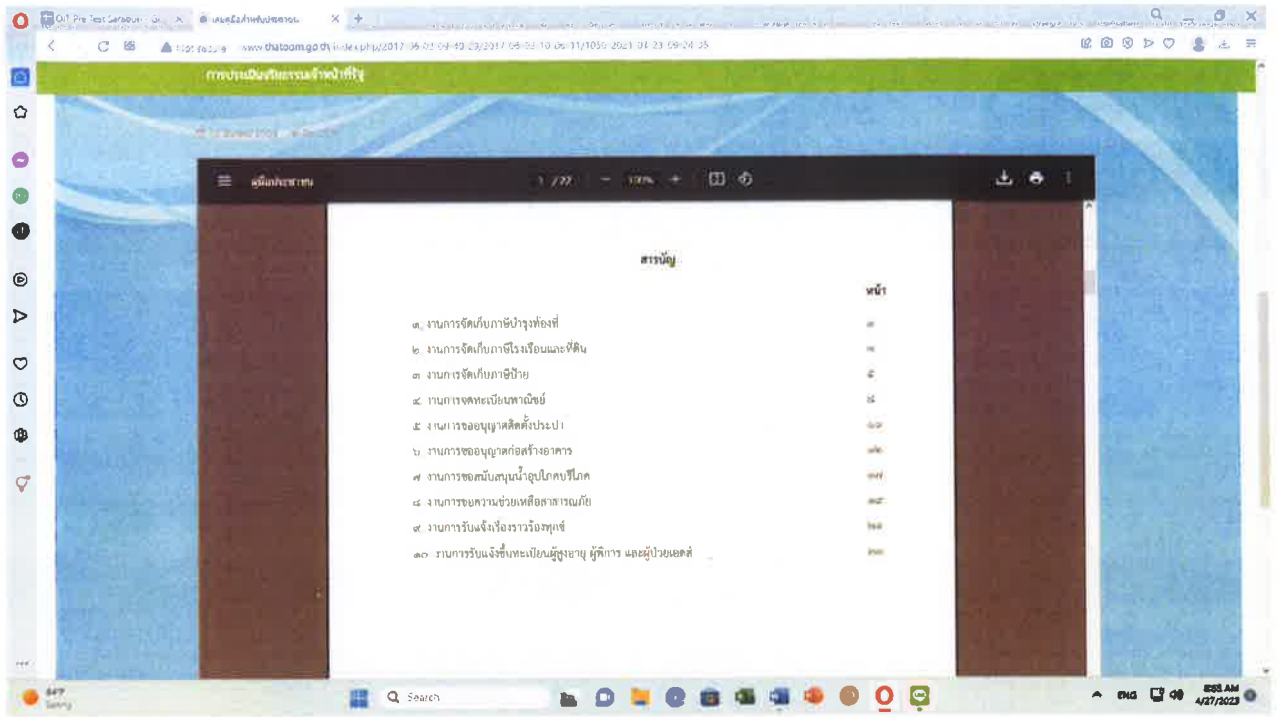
OIT Pre Test Saraburi ×
เล่มคู่มือสำหรับประชาชน ×
+

Not secure www.thatoom.go.th/index.php/2017-06-02-09-49-23/2017-06-02-10-06-11/1055-2021-04-23-09-24-35

การประเมินจริยธรรมเจ้าหน้าที่รัฐ

คู่มือประชาชน 1 / 22 100%

สารบัญ

หน้า

๑. งานการจัดเก็บภาษีบำรุงท้องที่ ๑
๒. งานการจัดเก็บภาษีโรงเรือนและที่ดิน ๓
๓. งานการจัดเก็บภาษีป้าย ๕
๔. งานการจดทะเบียนพาณิชย์ ๘
๕. งานการขออนุญาตติดตั้งประปา ๑๐
๖. งานการขออนุญาตก่อสร้างอาคาร ๑๒
๗. งานการขอสนับสนุนน้ำอุปโภคบริโภค ๑๔
๘. งานการขอความช่วยเหลือสาธารณภัย ๑๕
๙. งานการรับแจ้งเรื่องราวร้องทุกข์ ๑๖
๑๐. งานการรับแจ้งขึ้นทะเบียนผู้สูงอายุ ผู้พิการ และผู้ป่วยเอดส์ ๑๗

84°F Sunny
Search
ENG
8:53 AM 4/27/2023